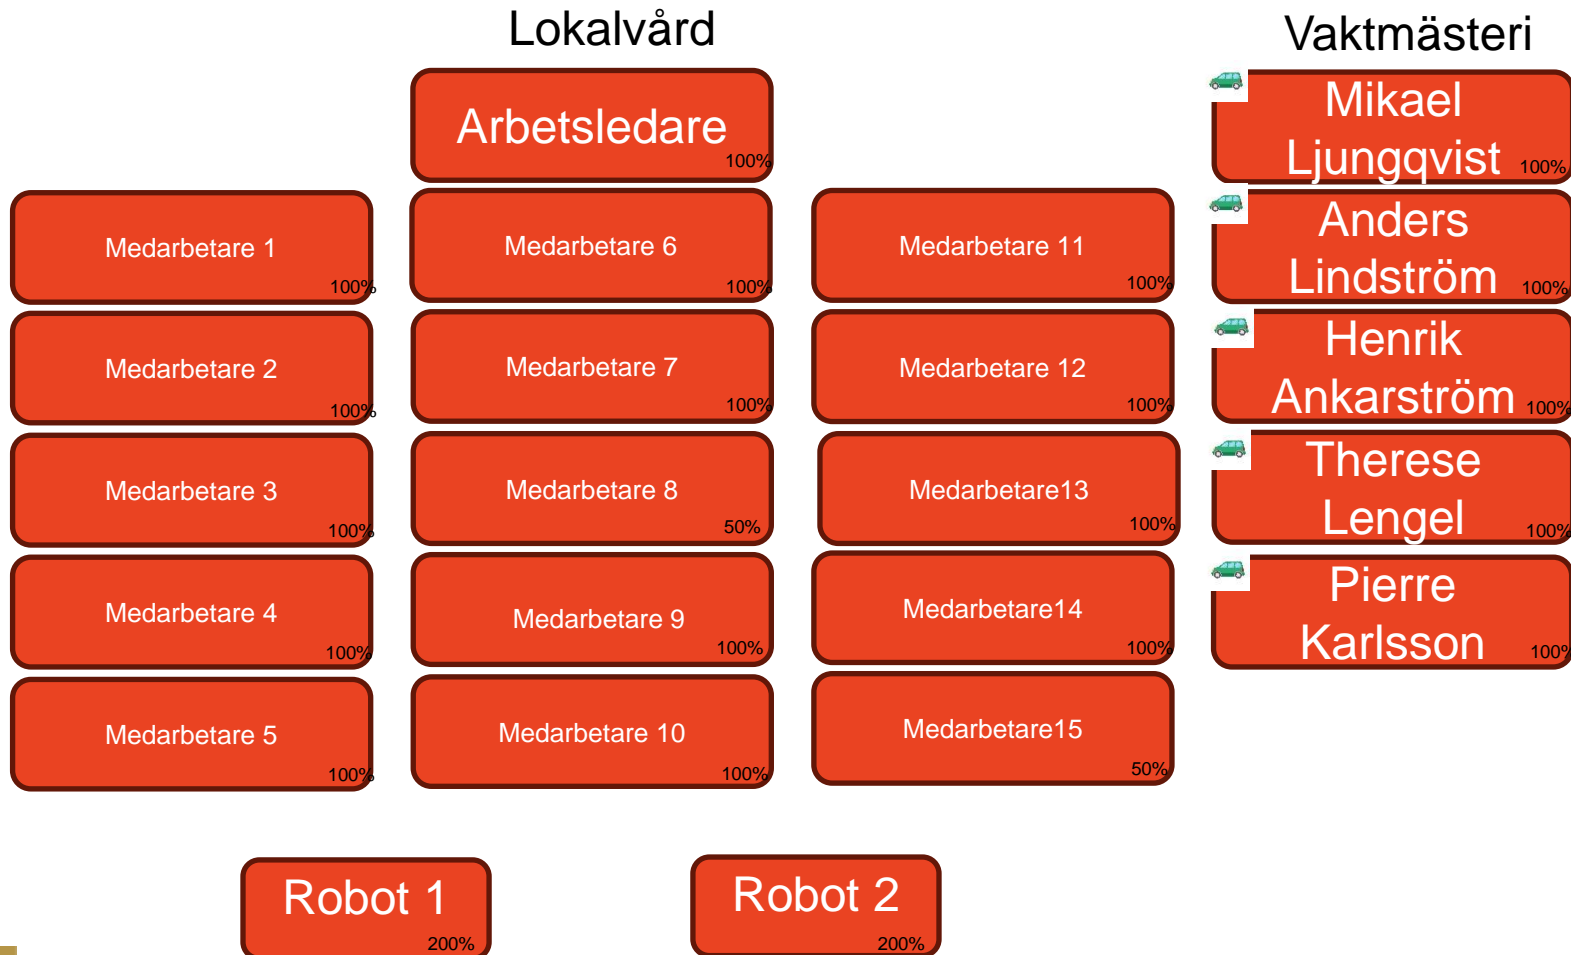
Lokalvård

Vaktmästeri

Arbetsledare
100%

Mikael Ljungqvist 100%

Medarbetare 1
100%

Medarbetare 6
100%

Medarbetare 11
100%

Anders Lindström 100%

Medarbetare 2
100%

Medarbetare 7
100%

Medarbetare 12
100%

Henrik Ankarström 100%

Medarbetare 3
100%

Medarbetare 8
50%

Medarbetare13
100%

Therese Lengel 100%

Medarbetare 4
100%

Medarbetare 9
100%

Medarbetare14
100%

Pierre Karlsson 100%

Medarbetare 5
100%

Medarbetare 10
100%

Medarbetare15
50%

Robot 1
200%

Robot 2
200%